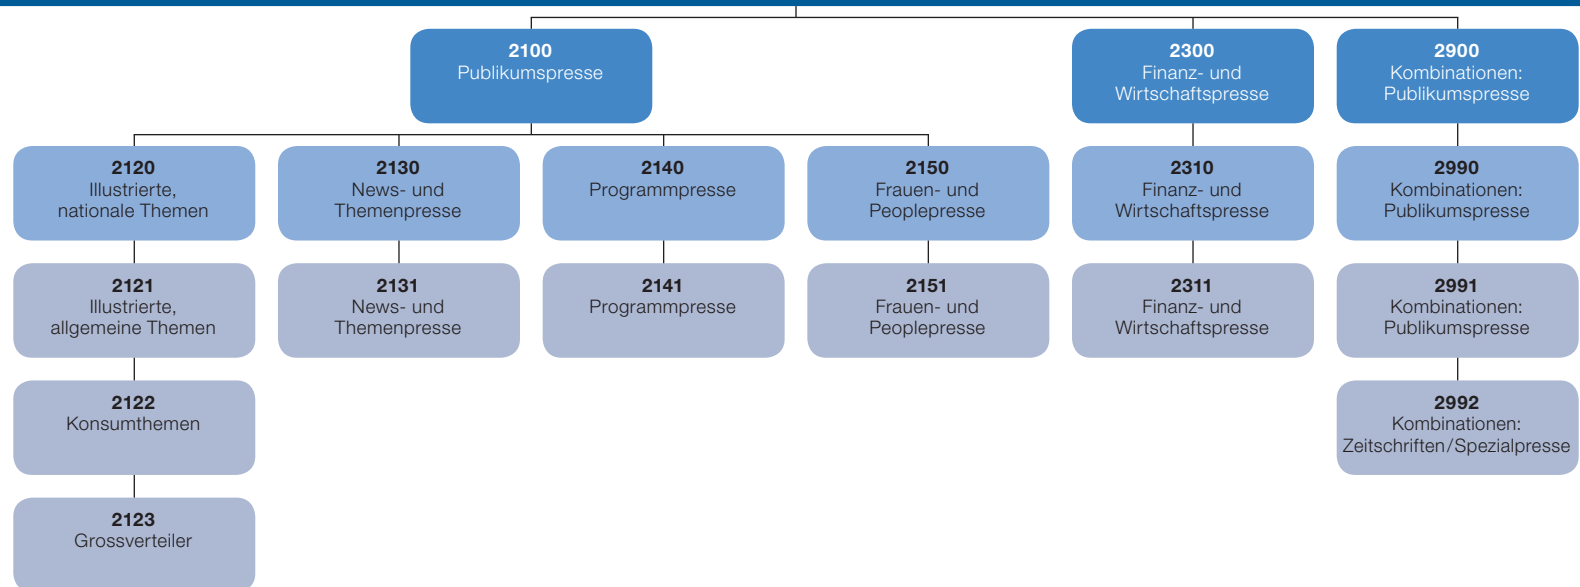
2100
Publikumspresse

2300
Finanz- und Wirtschaftspresse

2900
Kombinationen: Publikumspresse

2120
Illustrierte, nationale Themen

2130
News- und Themenpresse

2140
Programmpresse

2150
Frauen- und Peoplepresse

2310
Finanz- und Wirtschaftspresse

2990
Kombinationen: Publikumspresse

2121
Illustrierte, allgemeine Themen

2131
News- und Themenpresse

2141
Programmpresse

2151
Frauen- und Peoplepresse

2311
Finanz- und Wirtschaftspresse

2991
Kombinationen: Publikumspresse

2122
Konsumthemen

2992
Kombinationen: Zeitschriften/Spezialpresse

2123
Grossverteiler